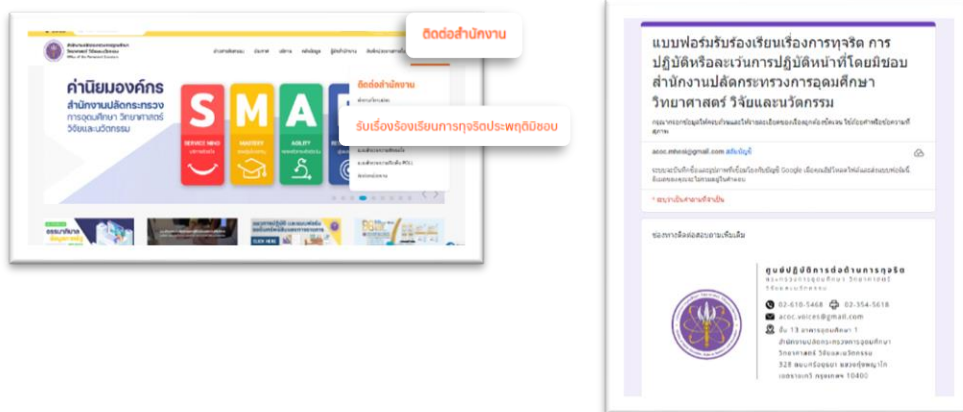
ติดต่อสำนักงาน

ค่านิยมองค์กร

สำนักงานปลัดกระทรวงการอุดมศึกษา วิทยาศาสตร์ วิจัยและนวัตกรรม

S M A

SERVICE MIND

MASTERY

AGILITY

ติดต่อสำนักงาน

รับเรื่องร้องเรียนการทุจริตประพฤติมิชอบ

CLICK HERE

แบบฟอร์มรับร้องเรียนเรื่องการทุจริต การปฏิบัติหรือละเว้นการปฏิบัติหน้าที่โดยมิชอบ สำนักงานปลัดกระทรวงการอุดมศึกษา วิทยาศาสตร์ วิจัยและนวัตกรรม

acoc.mhesi@gmail.com สลับบัญชี

* จำเป็นต้องระบุ

ช่องทางติดต่อสอบถามเพิ่มเติม

ศูนย์ปฏิบัติการต่อต้านการทุจริต

02-610-5468 02-354-5618

acoc.voices@gmail.com

ชั้น 13 อาคารอุดมศึกษา 1 สำนักงานปลัดกระทรวงการอุดมศึกษา วิทยาศาสตร์ วิจัยและนวัตกรรม 328 ถนนศรีอยุธยา แขวงทุ่งพญาไท เขตราชเทวี กรุงเทพฯ 10400